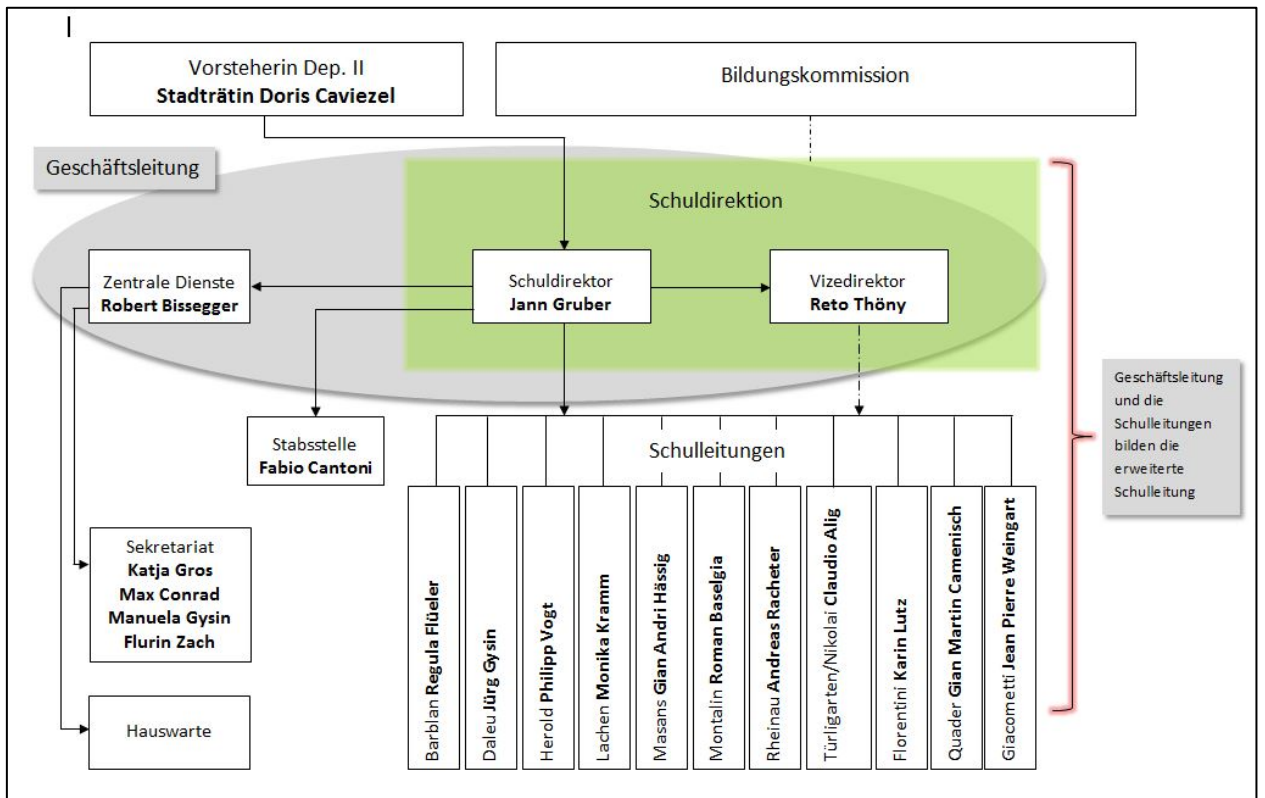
Vorsteherin Dep. II
**Stadträtin Doris Caviezel**

Bildungskommission

Geschäftsleitung

Schuldirektion

Zentrale Dienste
**Robert Bissegger**

Schuldirektor
**Jann Gruber**

Vizedirektor
**Reto Thöny**

Stabsstelle
**Fabio Cantoni**

Schulleitungen

Barblan **Regula Flüeler**

Daleu **Jürg Gysin**

Herold **Philipp Vogt**

Lachen **Monika Kramm**

Masans **Gian Andri Hässig**

Montalin **Roman Baselgia**

Rheinau **Andreas Racheter**

Türligarten/Nikolai **Claudio Alig**

Florentini **Karin Lutz**

Quader **Gian Martin Camenisch**

Giacometti **Jean Pierre Weingart**

Sekretariat
**Katja Gros**
**Max Conrad**
**Manuela Gysin**
**Flurin Zach**

Hauswarte

Geschäftsleitung und die Schulleitungen bilden die erweiterte Schulleitung